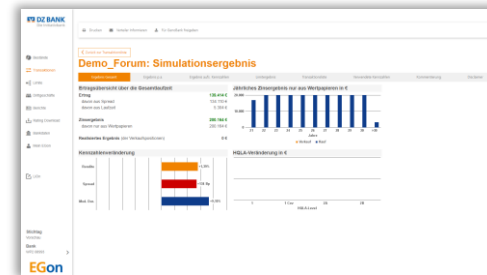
DZ BANK

Drucken | Weitere Information | Zu Standard-Ausgabe

Demo_Forum: Simulationsergebnis

Ertragsübersicht über die Gesamtlaufzeit

Ertrag 128.414 €

Zinsergebnis 280.164 €

Realisiertes Ergebnis

Jährliches Zinsergebnis nur aus Wertpapieren in €

Kennzahlenveränderung

Rendite

Spread

HGLA-Veränderung in €

EGon